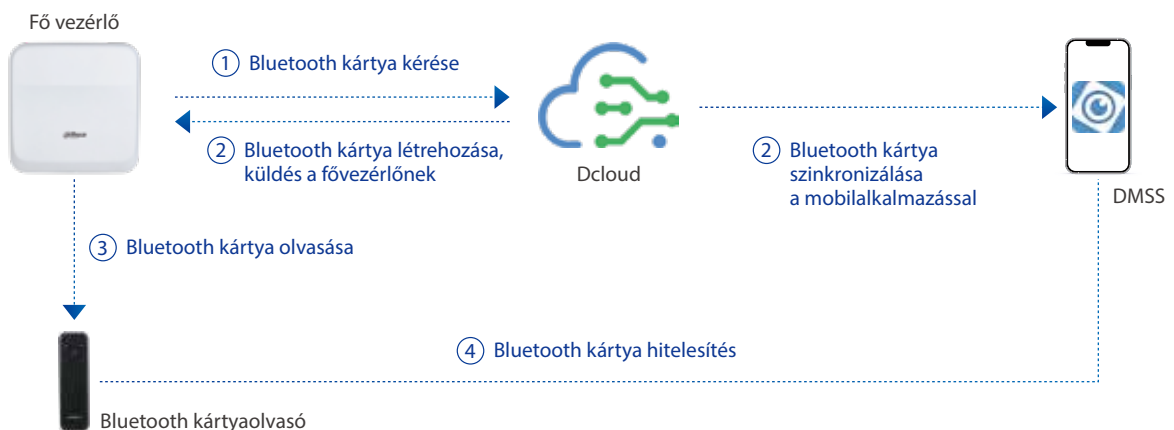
Fő vezérlő

① Bluetooth kártya kérése

② Bluetooth kártya létrehozása, küldés a fővezérlőnek

Dcloud

② Bluetooth kártya szinkronizálása a mobilalkalmazással

DMSS

③ Bluetooth kártya olvasása

④ Bluetooth kártya hitelesítés

Bluetooth kártyaolvasó